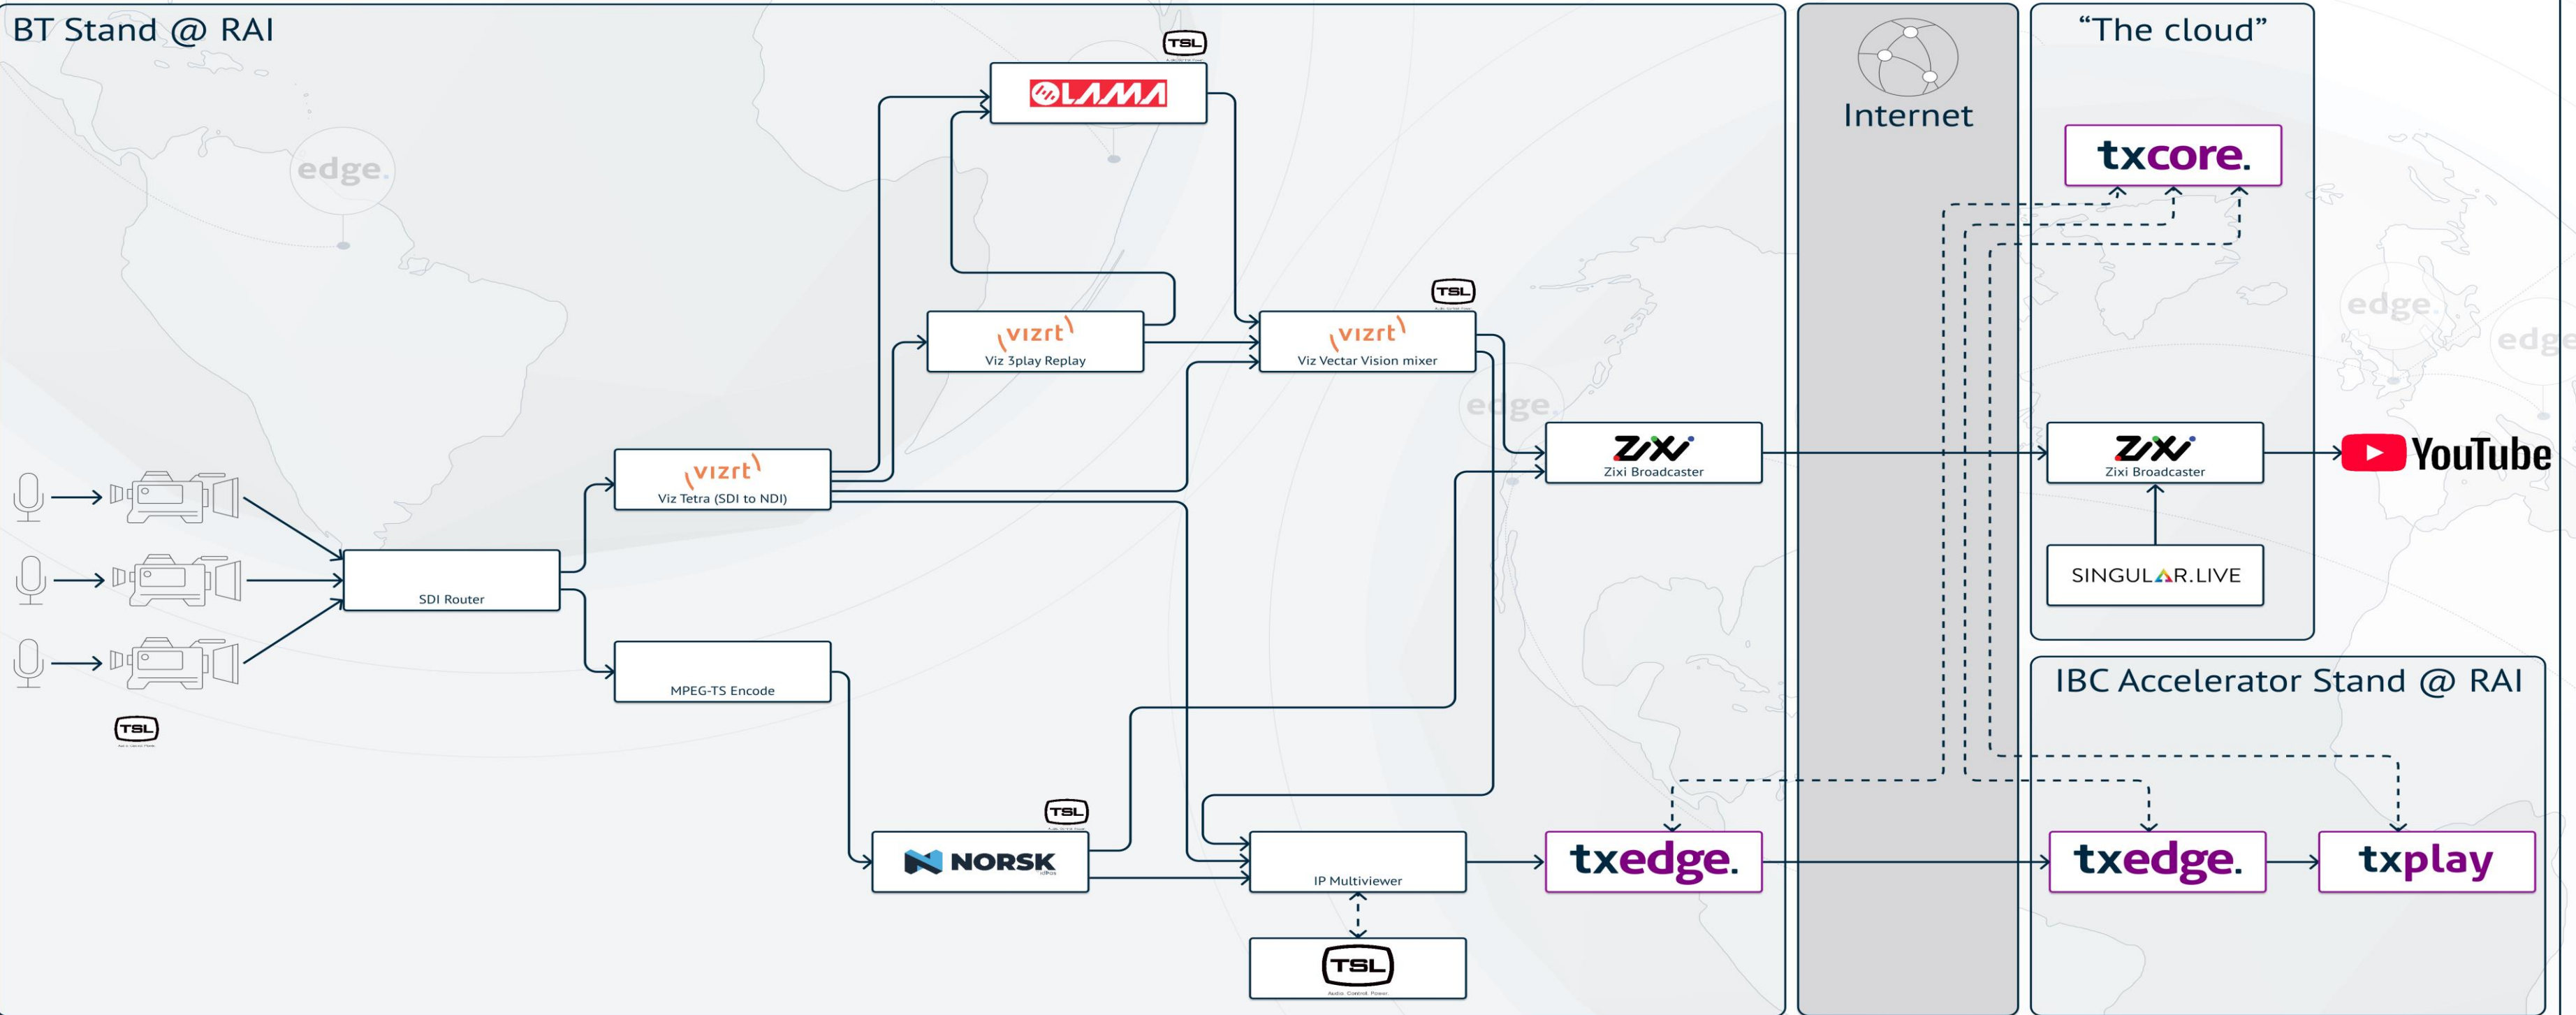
BT Stand @ RAI

edge.

TSL

LAMA

vizrt
Viz 3play Replay

TSL

vizrt
Viz Vectar Vision mixer

vizrt
Viz Tetra (SDI to NDI)

SDI Router

MPEG-TS Encode

TSL

TSL

NORSK

IP Multiviewer

TSL
Audio. Control. Power.

edge.

ZIXI
Zixi Broadcaster

txedge.

Internet

"The cloud"

txcore.

ZIXI
Zixi Broadcaster

SINGULAR.LIVE

YouTube

edge.

IBC Accelerator Stand @ RAI

txedge.

txplay